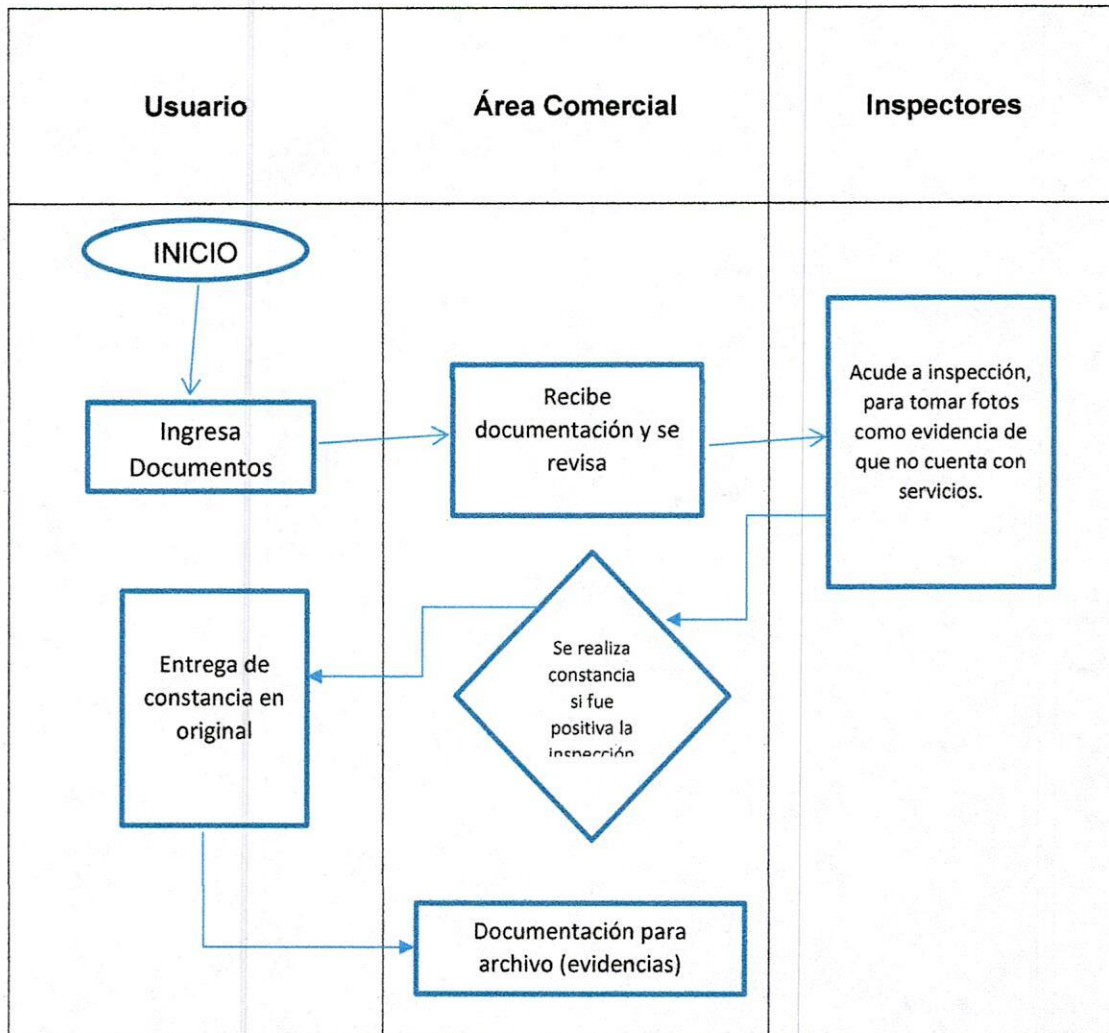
Usuario

Área Comercial

Inspectores

INICIO

Ingresa Documentos

Recibe documentación y se revisa

Acude a inspección, para tomar fotos como evidencia de que no cuenta con servicios.

Entrega de constancia en original

Se realiza constancia si fue positiva la inspección

Documentación para archivo (evidencias)